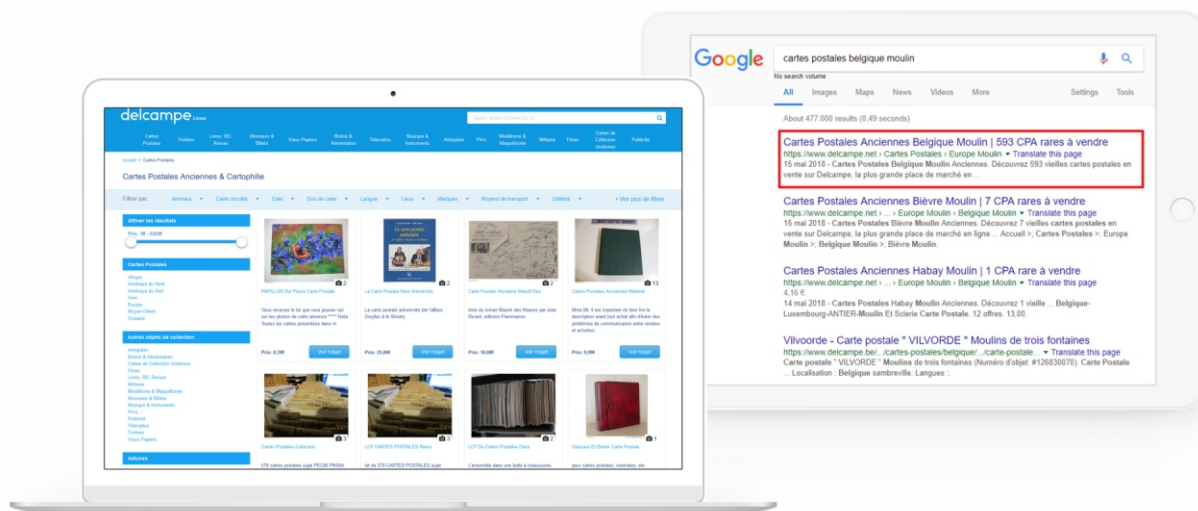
delcampe

Cartes Postales | Timbres | Livres, BD, Revues | Monnaies & Billets | Vieux Papiers | Brocante & Alimentation | Télécartes | Musique & Instruments | Antiquités | Pin's | Modélisme & Maquettisme | Militaria | Fèves | Cartes de Collection modernes | Publicité

Accueil > Cartes Postales

Cartes Postales Anciennes & Cartophilie

Filtrer par | Animaux | Carte circulée | Date | Dos de carte | Langue | Lieux | Marques | Moyens de transport | Oblitéré | + Voir plus de filtres

Affiner les résultats

Cartes Postales
Afrique
Amérique du Nord
Amérique du Sud
Asie
Europe
Moyen-Orient
Océanie

Autres objets de collection
Antiquités
Brocante & Alimentation
Cartes de Collection modernes
Fèves
Livres, BD, Revues
Militaria
Modélisme & Maquettisme
Monnaies & Billets
Musique & Instruments
Pin's
Publicité
Télécartes
Timbres
Vieux Papiers

Astuces

PAPILLON Sur Fleurs Carte Postale
La Carte Postale Rare Antisémite
Carte Postale Ancienne Massif Des
Cartes Postales Anciennes Matériel

Prix: 6,39€ Voir l'objet
Prix: 25,00€ Voir l'objet
Prix: 10,00€ Voir l'objet
Prix: 9,99€ Voir l'objet

Cartes Postales Collection
LOT CARTES POSTALES Rares
Lot De Cartes Postales Dans
Classeur Et Boîtier Carte Postale

Google
cartes postales belgique moulin
No search volume
All | Images | Maps | News | Videos | More | Settings | Tools
About 477.000 results (0,49 seconds)

Cartes Postales Anciennes Belgique Moulin | 593 CPA rares à vendre
https://www.delcampe.net › Cartes Postales › Europe Moulin ▾ Translate this page
15 mai 2018 - Cartes Postales Belgique Moulin Anciennes. Découvrez 593 vieilles cartes postales en vente sur Delcampe, la plus grande place de marché en ...

Cartes Postales Anciennes Bièvre Moulin | 7 CPA rares à vendre
https://www.delcampe.net › ... › Europe Moulin › Belgique Moulin ▾ Translate this page
15 mai 2018 - Cartes Postales Bièvre Moulin Anciennes. Découvrez 7 vieilles cartes postales en vente sur Delcampe, la plus grande place de marché en ligne ... Accueil >; Cartes Postales >; Europe Moulin >; Belgique Moulin >; Bièvre Moulin.

Cartes Postales Anciennes Habay Moulin | 1 CPA rare à vendre
https://www.delcampe.net › ... › Belgique Moulin ▾ Translate this page
4,16 €
14 mai 2018 - Cartes Postales Habay Moulin Anciennes. Découvrez 1 vieille ... Belgique-Luxembourg-ANTIER-Moulin Et Scierie Carte Postale. 12 offres. 13,00.

Vilvoorde - Carte postale " VILVORDE " Moulins de trois fontaines
https://www.delcampe.be/.../cartes-postales/belgique/.../carte-postale... ▾ Translate this page
Carte postale " VILVORDE " Moulins de trois fontaines (Numéro d'objet: #126830070). Carte Postale ... Localisation : Belgique sambreville. Langues :.